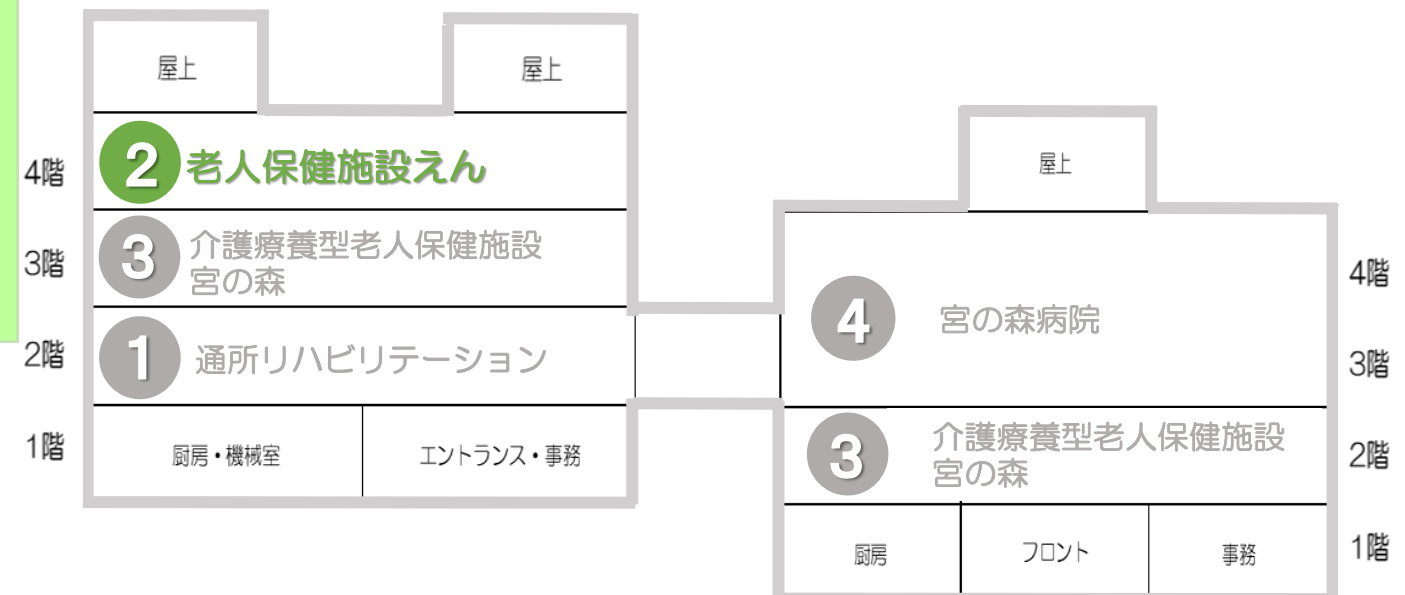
屋上

屋上

4階 2 老人保健施設えん

3階 3 介護療養型老人保健施設 宮の森

2階 1 通所リハビリテーション

1階 厨房・機械室 エントランス・事務

屋上

4階

4 宮の森病院

3階

3 介護療養型老人保健施設 宮の森 2階

厨房 フロント 事務 1階